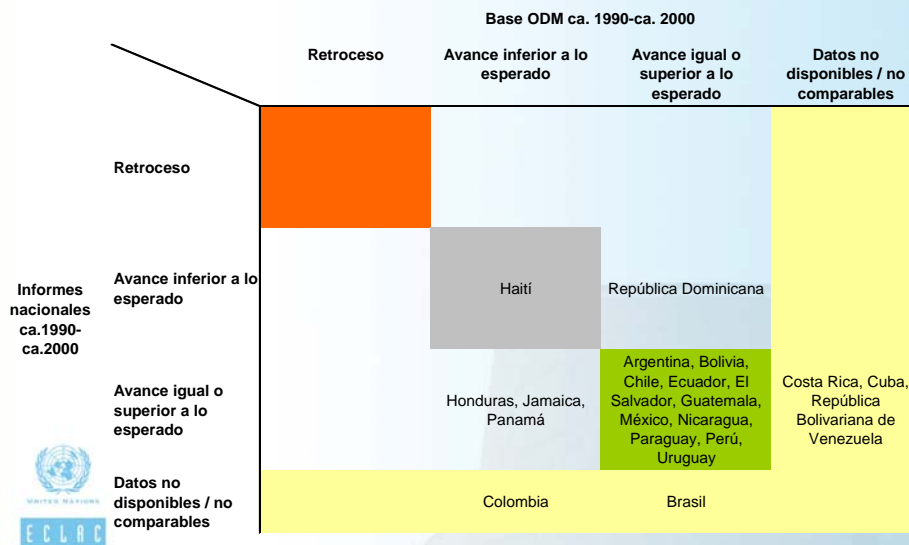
Base ODM ca. 1990-ca. 2000

Informes nacionales ca.1990-ca.2000

| | Retroceso | Avance inferior a lo esperado | Avance igual o superior a lo esperado | Datos no disponibles / no comparables |
|---|---|---|---|---|
| Retroceso | | | | |
| Avance inferior a lo esperado | | Haití | República Dominicana | |
| Avance igual o superior a lo esperado | | Honduras, Jamaica, Panamá | Argentina, Bolivia, Chile, Ecuador, El Salvador, Guatemala, México, Nicaragua, Paraguay, Perú, Uruguay | Costa Rica, Cuba, República Bolivariana de Venezuela |
| Datos no disponibles / no comparables | | Colombia | Brasil | |

UNITED NATIONS
ECLAC